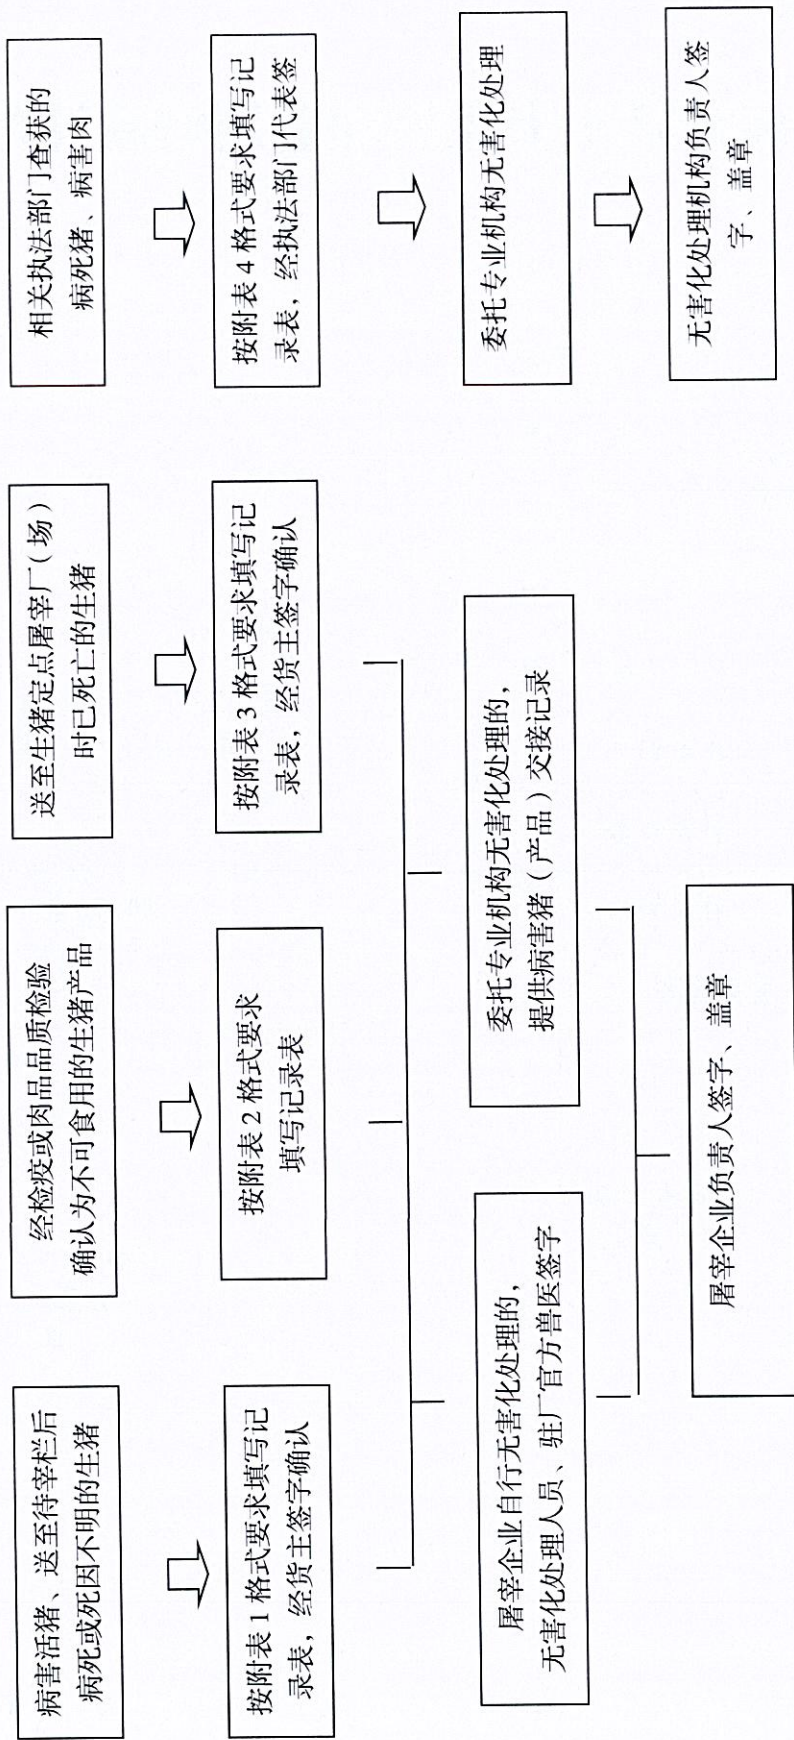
病害活猪、送至待宰栏后病死或死因不明的生猪

按附表 1 格式要求填写记录表，经货主签字确认

经检疫或肉品品质检验确认为不可食用的生猪产品

按附表 2 格式要求填写记录表

送至生猪定点屠宰厂（场）时已死亡的生猪

按附表 3 格式要求填写记录表，经货主签字确认

相关执法部门查获的病死猪、病害肉

按附表 4 格式要求填写记录表，经执法部门代表签

委托专业机构无害化处理

无害化处理机构负责人签字、盖章

屠宰企业自行无害化处理的，无害化处理人员、驻厂官方兽医签字

委托专业机构无害化处理的，提供病害猪（产品）交接记录

屠宰企业负责人签字、盖章